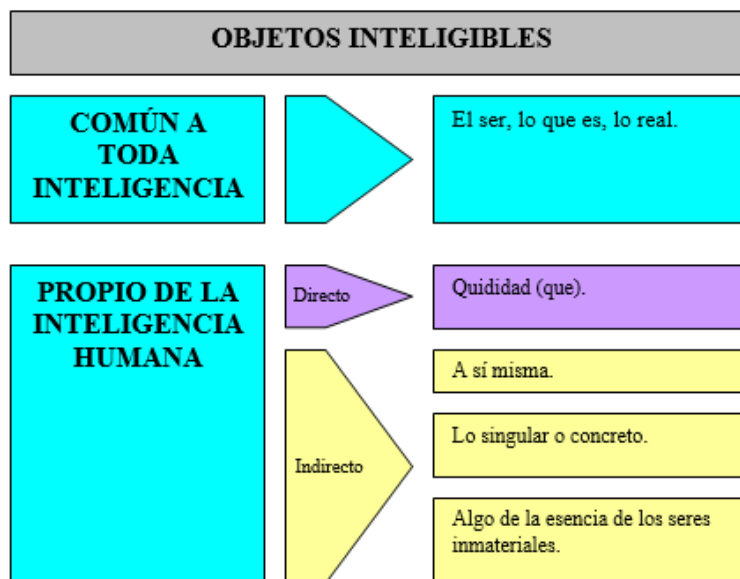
OBJETOS INTELIGIBLES

COMÚN A TODA INTELIGENCIA

El ser, lo que es, lo real.

PROPIO DE LA INTELIGENCIA HUMANA

Directo

Quididad (que).

Indirecto

A sí misma.

Lo singular o concreto.

Algo de la esencia de los seres inmateriales.